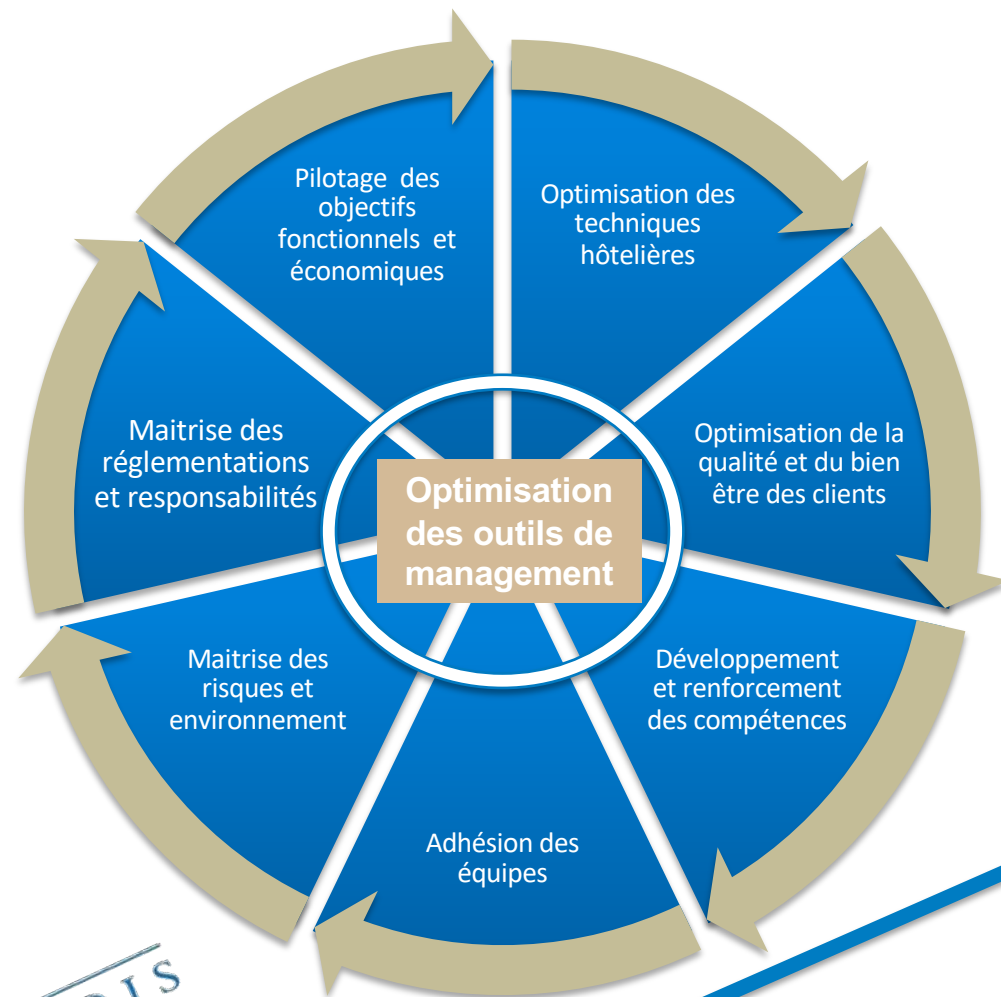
Pilotage des objectifs fonctionnels et économiques

Optimisation des techniques hôtelières

Optimisation de la qualité et du bien être des clients

Développement et renforcement des compétences

Adhésion des équipes

Maitrise des risques et environnement

Maitrise des réglementations et responsabilités

Optimisation des outils de management

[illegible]DIS